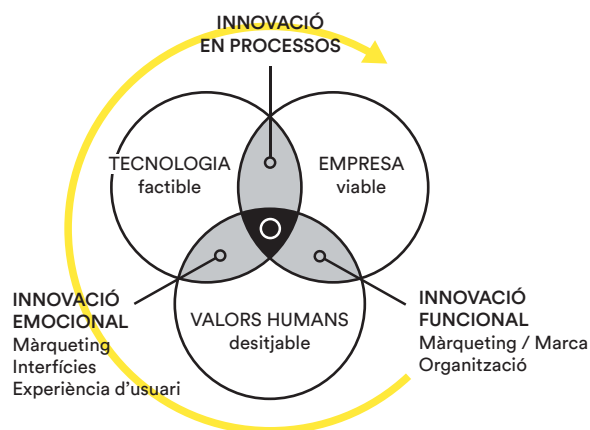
INNOVACIÓ
EN PROCESSOS

TECNOLOGIA
factible

EMPRESA
viable

VALORS HUMANS
desitjable

INNOVACIÓ
EMOCIONAL
Màrqueting
Interfícies
Experiència d'usuari

INNOVACIÓ
FUNCIONAL
Màrqueting / Marca
Organització